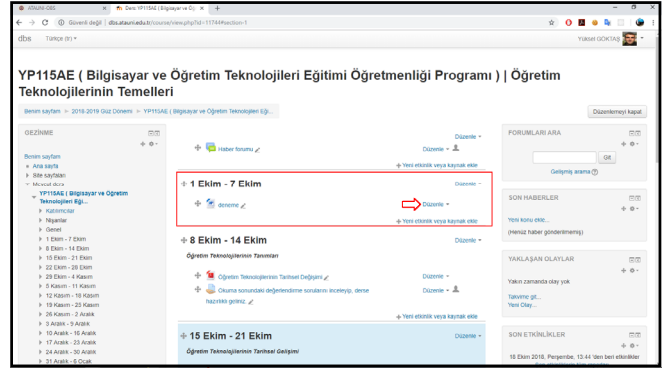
ATAUNI-DBS | Ders: YP115AE ( Bilgisayar ve Öğ... ×

Güvenli değil | dbs.atauni.edu.tr/course/view.php?id=11744#section-1

dbs Türkçe (tr) ▾ Yüksel GÖKTAŞ

YP115AE ( Bilgisayar ve Öğretim Teknolojileri Eğitimi Öğretmenliği Programı ) | Öğretim Teknolojilerinin Temelleri

Benim sayfam > 2018-2019 Güz Dönemi > YP115AE ( Bilgisayar ve Öğretim Teknolojileri Eğ...

Düzenlemeyi kapat

GEZİNME

Benim sayfam
Ana sayfa
Site sayfaları
Mevcut ders
YP115AE ( Bilgisayar ve Öğretim Teknolojileri Eği...
Katılımcılar
Nişanlar
Genel
1 Ekim - 7 Ekim
8 Ekim - 14 Ekim
15 Ekim - 21 Ekim
22 Ekim - 28 Ekim
29 Ekim - 4 Kasım
5 Kasım - 11 Kasım
12 Kasım - 18 Kasım
19 Kasım - 25 Kasım
26 Kasım - 2 Aralık
3 Aralık - 9 Aralık
10 Aralık - 16 Aralık
17 Aralık - 23 Aralık
24 Aralık - 30 Aralık
31 Aralık - 6 Ocak

Haber forumu
Düzenle
+ Yeni etkinlik veya kaynak ekle

1 Ekim - 7 Ekim
Düzenle
deneme
Düzenle
+ Yeni etkinlik veya kaynak ekle

8 Ekim - 14 Ekim
Düzenle
Öğretim Teknolojilerinin Tanımları
Öğretim Teknolojilerinin Tarihsel Değişimi
Düzenle
Okuma sonundaki değerlendirme sorularını inceleyip, derse hazırlıklı geliniz.
Düzenle
+ Yeni etkinlik veya kaynak ekle

15 Ekim - 21 Ekim
Düzenle
Öğretim Teknolojilerinin Tarihsel Gelişimi

FORUMLARI ARA
Git
Gelişmiş arama

SON HABERLER
Yeni konu ekle...
(Henüz haber gönderilmemiş)

YAKLAŞAN OLAYLAR
Yakın zamanda olay yok
Takvime git...
Yeni Olay...

SON ETKİNLİKLER
18 Ekim 2018, Perşembe, 13:44 'den beri etkinlikler